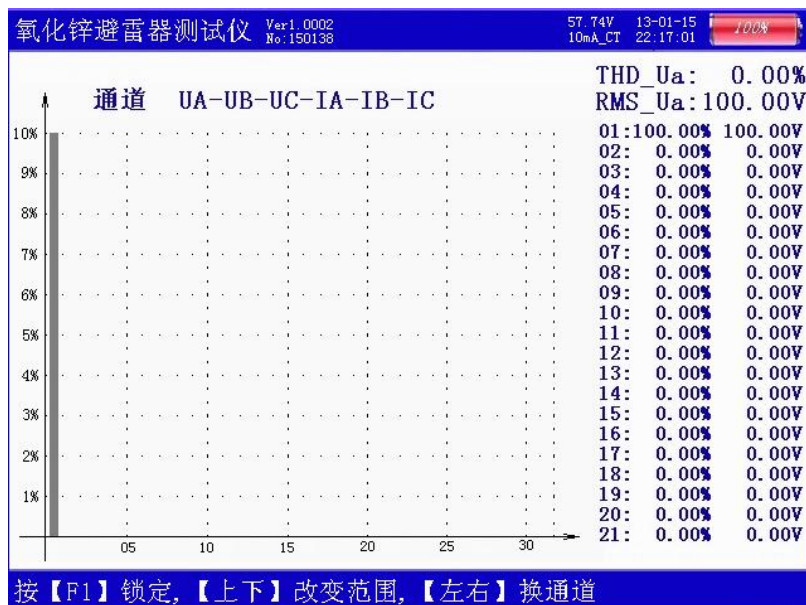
氧化锌避雷器测试仪 Ver1.0002 No:150138

57.74V 10mA_CT 13-01-15 22:17:01 100%

通道 UA-UB-UC-IA-IB-IC

THD_Ua: 0.00%
RMS_Ua:100.00V

10%
9%
8%
7%
6%
5%
4%
3%
2%
1%

05 10 15 20 25 30

| | | |
|---|---|---|
| 01: | 100.00% | 100.00V |
| 02: | 0.00% | 0.00V |
| 03: | 0.00% | 0.00V |
| 04: | 0.00% | 0.00V |
| 05: | 0.00% | 0.00V |
| 06: | 0.00% | 0.00V |
| 07: | 0.00% | 0.00V |
| 08: | 0.00% | 0.00V |
| 09: | 0.00% | 0.00V |
| 10: | 0.00% | 0.00V |
| 11: | 0.00% | 0.00V |
| 12: | 0.00% | 0.00V |
| 13: | 0.00% | 0.00V |
| 14: | 0.00% | 0.00V |
| 15: | 0.00% | 0.00V |
| 16: | 0.00% | 0.00V |
| 17: | 0.00% | 0.00V |
| 18: | 0.00% | 0.00V |
| 19: | 0.00% | 0.00V |
| 20: | 0.00% | 0.00V |
| 21: | 0.00% | 0.00V |

按【F1】锁定,【上下】改变范围,【左右】换通道